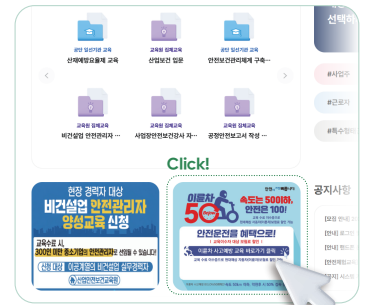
선택하

공단 일선기관 교육
산재예방요율제 교육

교육원 집체교육
산업보건 입문

공단 일선기관 교육
안전보건관리체계 구축...

#사업주

#근로자

#특수형태

교육원 집체교육
비건설업 안전관리자 ...

교육원 집체교육
사업장안전보건강사 자...

교육원 집체교육
공정안전보고서 작성 ...

Click!

현장 경력자 대상
비건설업 안전관리자
양성교육 신청

교육수료 시,
300인 미만 중소기업의 안전관리자로 선임될 수 있습니다

신청 대상 비건설업 현장 실무경력자

이륜차 5000
속도는 500 하,
안전은 100!

안전운전을 혜택으로!

이륜차 사고예방 교육 바로가기 클릭

공지사항

[안내]

[안내]

[안내]

[안내]